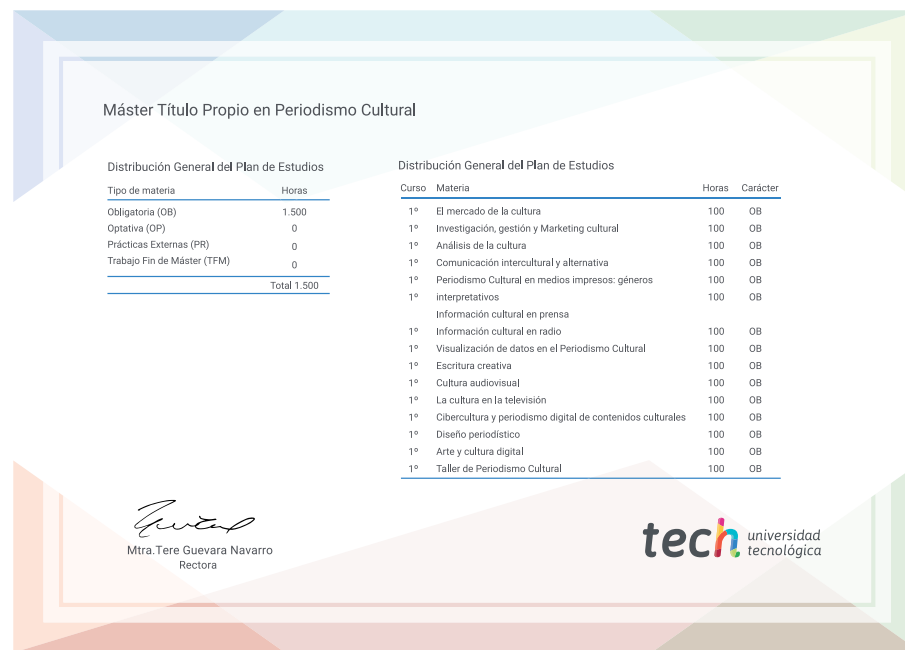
Máster Título Propio en Periodismo Cultural

Distribución General del Plan de Estudios

| Tipo de materia | Horas |
|---|---|
| Obligatoria (OB) | 1.500 |
| Optativa (OP) | 0 |
| Prácticas Externas (PR) | 0 |
| Trabajo Fin de Máster (TFM) | 0 |
| | Total 1.500 |

Distribución General del Plan de Estudios

| Curso | Materia | Horas | Carácter |
|---|---|---|---|
| 1º | El mercado de la cultura | 100 | OB |
| 1º | Investigación, gestión y Marketing cultural | 100 | OB |
| 1º | Análisis de la cultura | 100 | OB |
| 1º | Comunicación intercultural y alternativa | 100 | OB |
| 1º | Periodismo Cultural en medios impresos: géneros | 100 | OB |
| 1º | interpretativos | 100 | OB |
| | Información cultural en prensa | | |
| 1º | Información cultural en radio | 100 | OB |
| 1º | Visualización de datos en el Periodismo Cultural | 100 | OB |
| 1º | Escritura creativa | 100 | OB |
| 1º | Cultura audiovisual | 100 | OB |
| 1º | La cultura en la televisión | 100 | OB |
| 1º | Cibercultura y periodismo digital de contenidos culturales | 100 | OB |
| 1º | Diseño periodístico | 100 | OB |
| 1º | Arte y cultura digital | 100 | OB |
| 1º | Taller de Periodismo Cultural | 100 | OB |

Mtra.Tere Guevara Navarro
Rectora

tech universidad tecnológica